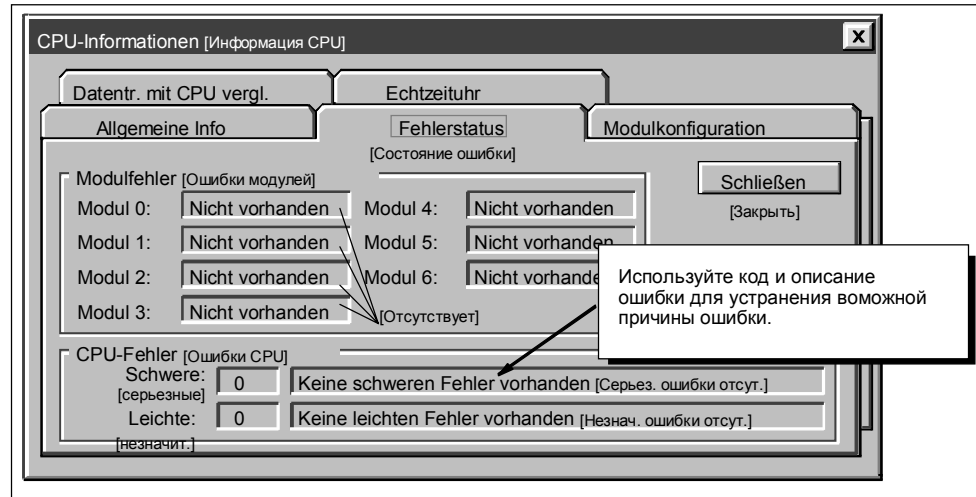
CPU-Informationen [Информация CPU]

x

Datentr. mit CPU vergl.

Echtzeituhr

Allgemeine Info

Fehlerstatus

Modulkonfiguration

[Состояние ошибки]

Modulfehler [Ошибки модулей]

Schließen

[Закрыть]

Modul 0: Nicht vorhanden

Modul 4: Nicht vorhanden

Modul 1: Nicht vorhanden

Modul 5: Nicht vorhanden

Modul 2: Nicht vorhanden

Modul 6: Nicht vorhanden

Modul 3: Nicht vorhanden

[Отсутствует]

Используйте код и описание ошибки для устранения воможной причины ошибки.

CPU-Fehler [Ошибки CPU]

Schwere: [серьезные] 0 Keine schweren Fehler vorhanden [Серьез. ошибки отсут.]

Leichte: [незначит.] 0 Keine leichten Fehler vorhanden [Незнач. ошибки отсут.]